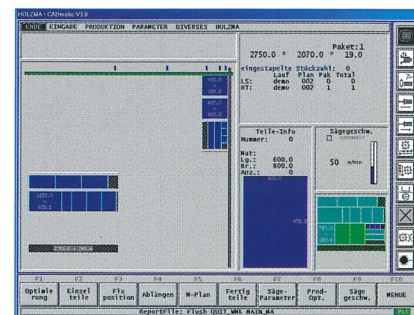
HOLZMA - CADmatic V3.0

ENDE EINGABE PRODUKTION PARAMETER DIVERSES HOLZMA

Paket:1
2750.0 * 2070.0 * 19.0

eingestapelte Stückzahl: 0
Lauf Plan Pak Total
LS: demo 002 0 1
RT: demo 002 1 1

Teile-Info
Nummer: 0

Mat:
Lg.: 600.0
Br.: 800.0
Anz.: 0

Sägegeschw.

50 m/min

| F1 | F2 | F3 | F4 | F5 | F6 | F7 | F8 | F9 | F10 |
|---|---|---|---|---|---|---|---|---|---|
| Optimierung | Einzelteile | Fixposition | Ablängen | M-Plan | Fertigteile | Säge-Parameter | Prod-Opt. | Säge-geschw. | MENUE |

ReportFile: Flush QUIT_WNK MAIN_WA